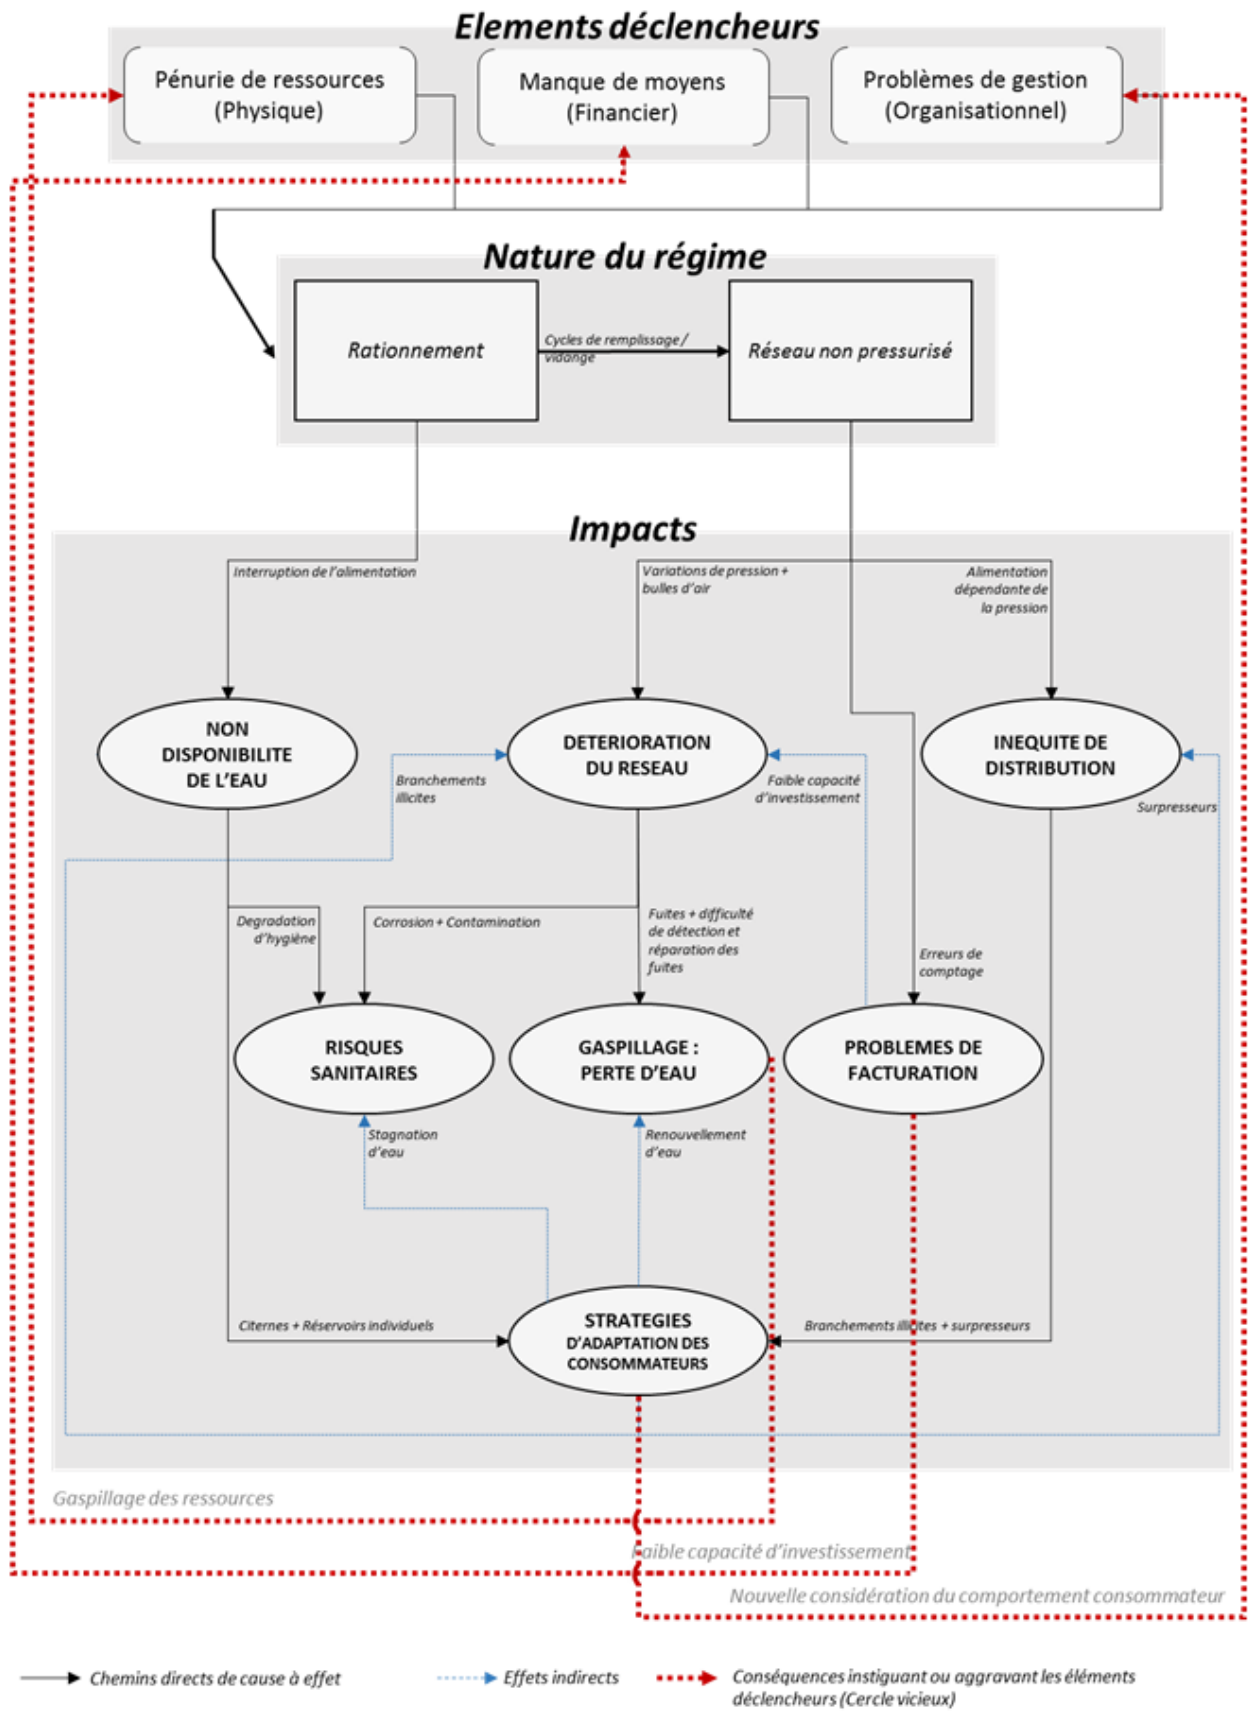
Elements déclencheurs

Pénurie de ressources (Physique)

Manque de moyens (Financier)

Problèmes de gestion (Organisationnel)

Nature du régime

Rationnement

Cycles de remplissage / vidange

Réseau non pressurisé

Impacts

Interruption de l'alimentation

Variations de pression + bulles d'air

Alimentation dépendante de la pression

NON DISPONIBILITE DE L'EAU

DETERIORATION DU RESEAU

INEQUITE DE DISTRIBUTION

Branchements illicites

Faible capacité d'investissement

Surpresseurs

Degradation d'hygiène

Corrosion + Contamination

Fuites + difficulté de détection et réparation des fuites

Erreurs de comptage

RISQUES SANITAIRES

GASPILLAGE : PERTE D'EAU

PROBLEMES DE FACTURATION

Stagnation d'eau

Renouvellement d'eau

Citernes + Réservoirs individuels

STRATEGIES D'ADAPTATION DES CONSOMMATEURS

Branchements illicites + surpresseurs

Gaspillage des ressources

Faible capacité d'investissement

Nouvelle considération du comportement consommateur

Chemins directs de cause à effet

Effets indirects

Conséquences instiguant ou aggravant les éléments déclencheurs (Cercle vicieux)